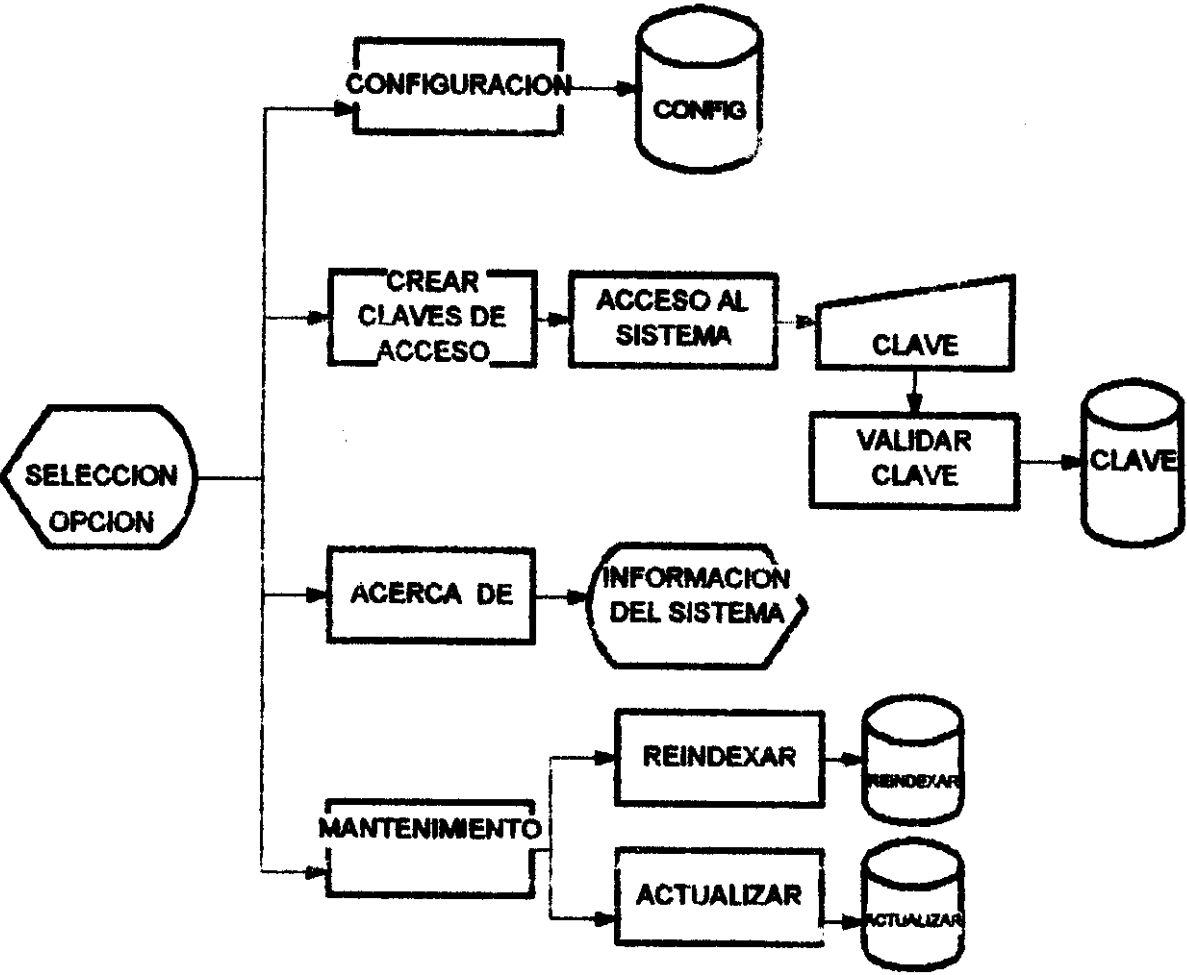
SELECCION OPCION

CONFIGURACION

CONFIG

CREAR CLAVES DE ACCESO

ACCESO AL SISTEMA

CLAVE

VALIDAR CLAVE

CLAVE

ACERCA DE

INFORMACION DEL SISTEMA

MANTENIMIENTO

REINDEXAR

REINDEXAR

ACTUALIZAR

ACTUALIZAR